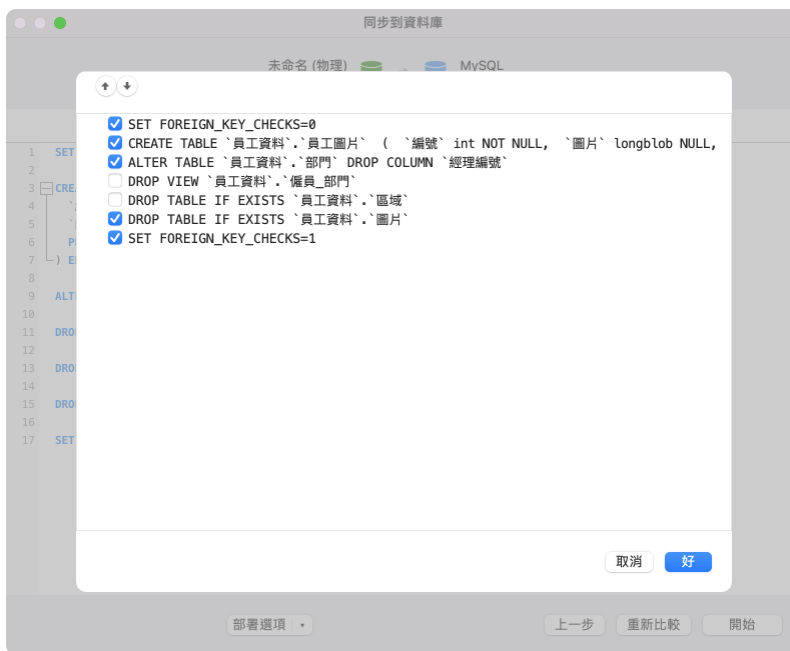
同步到資料庫

未命名 (物理) MySQL

SET FOREIGN_KEY_CHECKS=0
CREATE TABLE `員工資料`.`員工圖片` ( `編號` int NOT NULL, `圖片` longblob NULL,
ALTER TABLE `員工資料`.`部門` DROP COLUMN `經理編號`
DROP VIEW `員工資料`.`僱員_部門`
DROP TABLE IF EXISTS `員工資料`.`區域`
DROP TABLE IF EXISTS `員工資料`.`圖片`
SET FOREIGN_KEY_CHECKS=1

1 SET
2
3 CREA
4
5
6 PR
7 ) E
8
9 ALT
10
11 DRO
12
13 DRO
14
15 DRO
16
17 SET

取消
好

部署選項
上一步
重新比較
開始